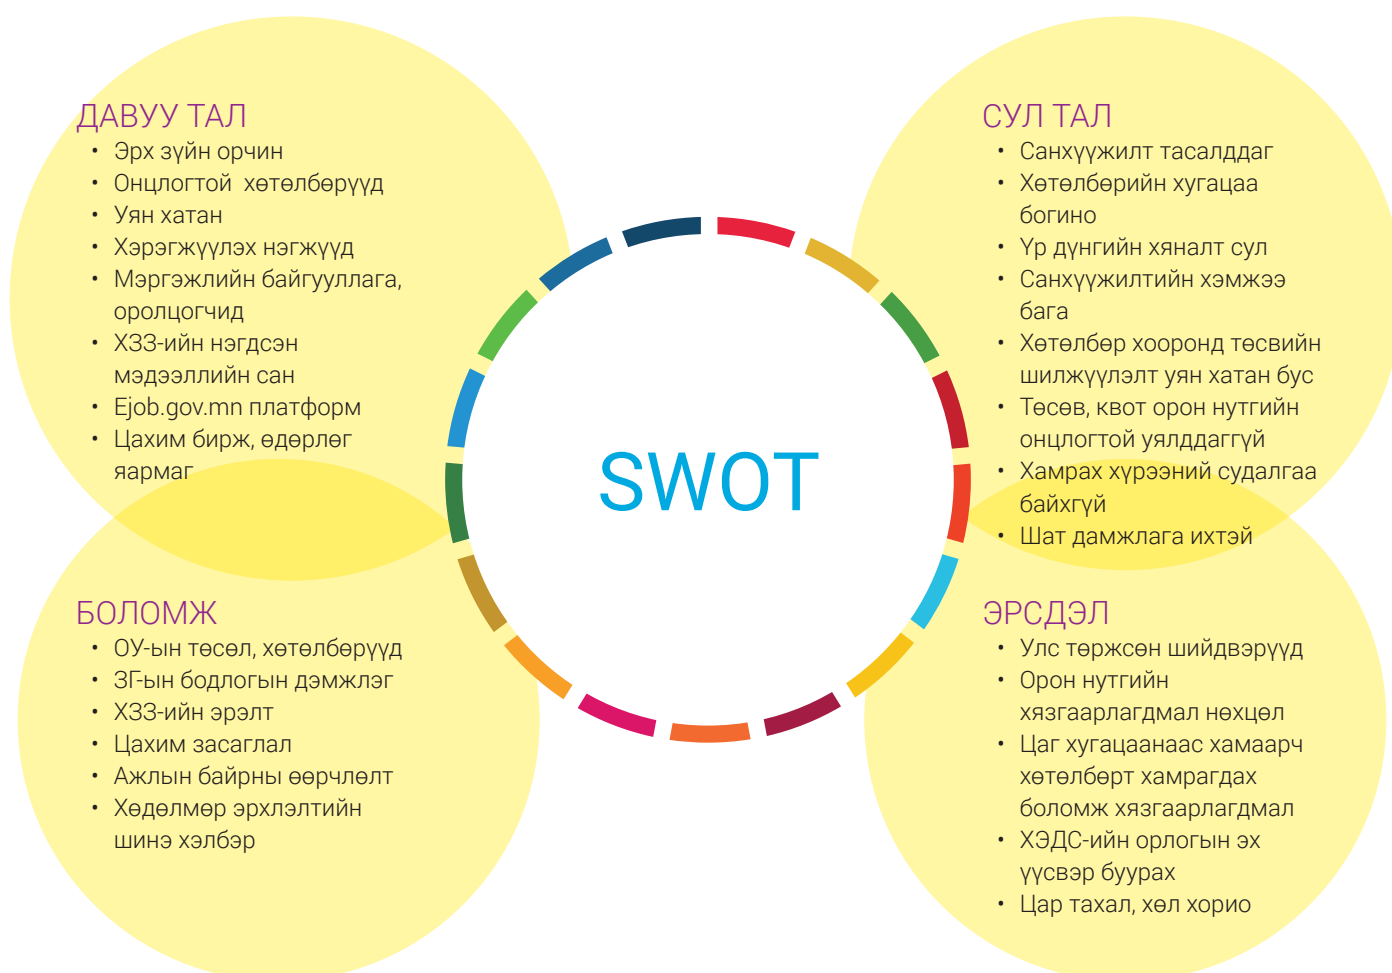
ДАВУУ ТАЛ
• Эрх зүйн орчин
• Онцлогтой хөтөлбөрүүд
• Уян хатан
• Хэрэгжүүлэх нэгжүүд
• Мэргэжлийн байгууллага, оролцогчид
• ХЗЗ-ийн нэгдсэн мэдээллийн сан
• Ejob.gov.mn платформ
• Цахим бирж, өдөрлөг яармаг

СУЛ ТАЛ
• Санхүүжилт тасалддаг
• Хөтөлбөрийн хугацаа богино
• Үр дүнгийн хяналт сул
• Санхүүжилтийн хэмжээ бага
• Хөтөлбөр хооронд төсвийн шилжүүлэлт уян хатан бус
• Төсөв, квот орон нутгийн онцлогтой уялдаггүй
• Хамрах хүрээний судалгаа байхгүй
• Шат дамжлага ихтэй

SWOT

БОЛОМЖ
• ОУ-ын төсөл, хөтөлбөрүүд
• ЗГ-ын бодлогын дэмжлэг
• ХЗЗ-ийн эрэлт
• Цахим засаглал
• Ажлын байрны өөрчлөлт
• Хөдөлмөр эрхлэлтийн шинэ хэлбэр

ЭРСДЭЛ
• Улс төржсөн шийдвэрүүд
• Орон нутгийн хязгаарлагдмал нөхцөл
• Цаг хугацаанаас хамаарч хөтөлбөрт хамрагдах боломж хязгаарлагдмал
• ХЭДС-ийн орлогын эх үүсвэр буурах
• Цар тахал, хөл хорио